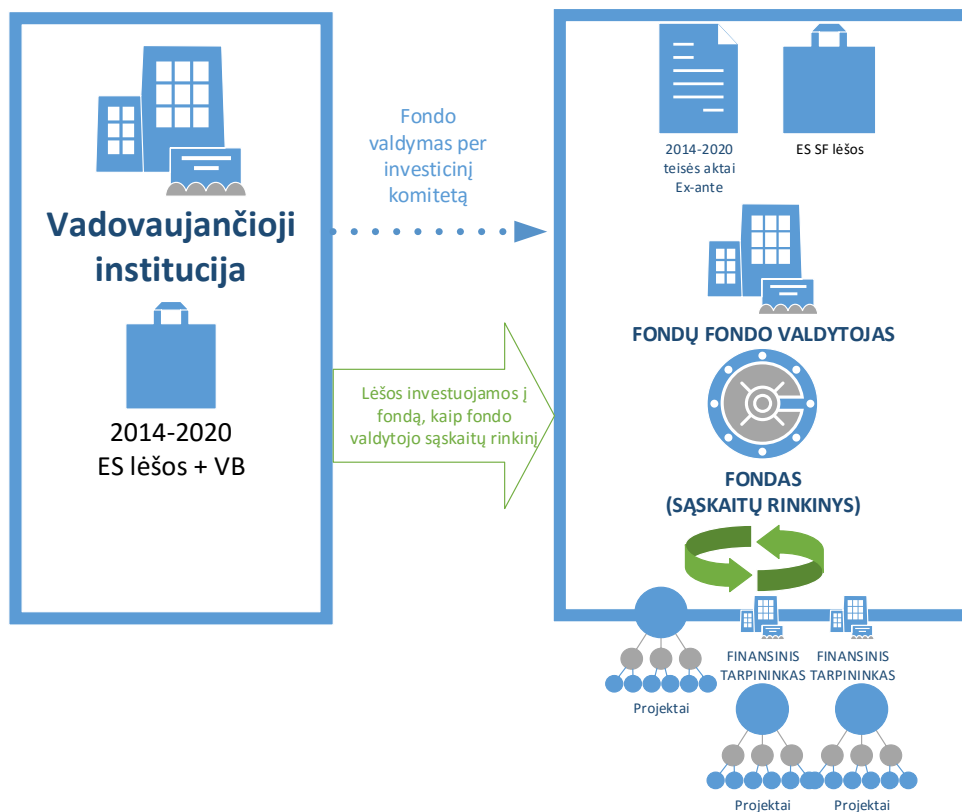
Vadovaujančioji institucija

2014-2020
ES lėšos + VB

Fondo valdymas per investicinį komitetą

Lėšos investuojamos į fondą, kaip fondo valdytojo sąskaitų rinkinį

2014-2020 teisės aktai Ex-ante

ES SF lėšos

FONDŲ FONDO VALDYTOJAS

FONDAS (SĄSKAITŲ RINKINYS)

Projektai

FINANSINIS TARPININKAS

FINANSINIS TARPININKAS

Projektai

Projektai